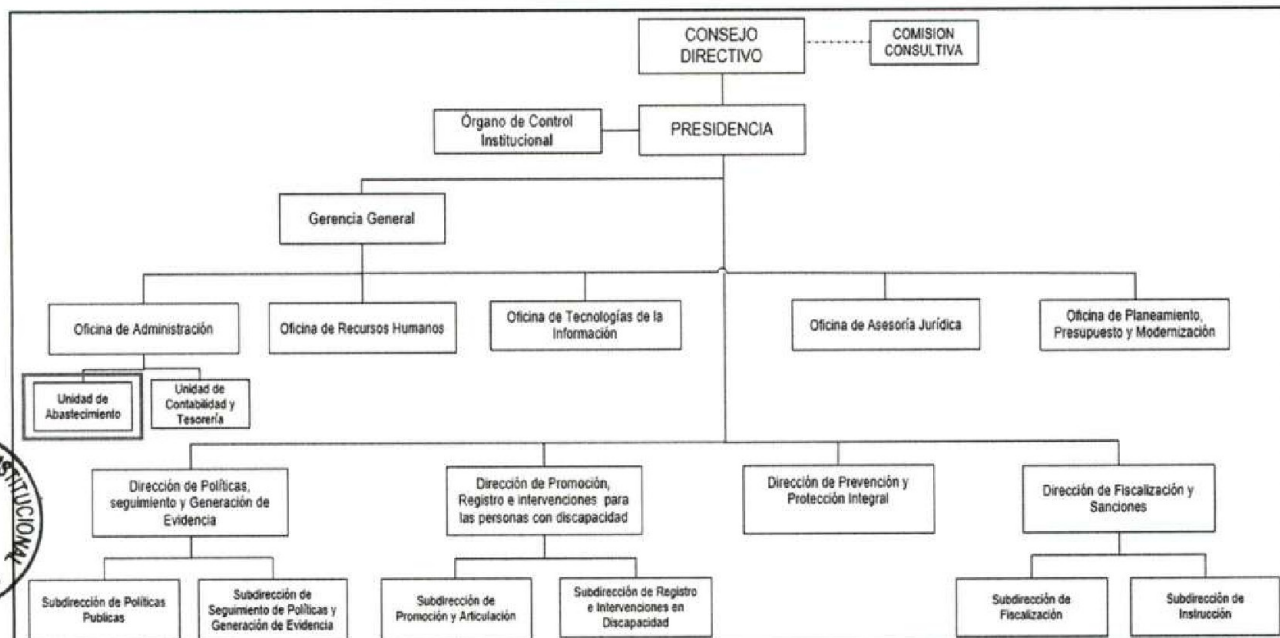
CONSEJO DIRECTIVO

COMISION CONSULTIVA

Órgano de Control Institucional

PRESIDENCIA

Gerencia General

Oficina de Administración

Oficina de Recursos Humanos

Oficina de Tecnologías de la Información

Oficina de Asesoría Jurídica

Oficina de Planeamiento, Presupuesto y Modernización

Unidad de Abastecimiento

Unidad de Contabilidad y Tesorería

Dirección de Políticas, seguimiento y Generación de Evidencia

Dirección de Promoción, Registro e intervenciones para las personas con discapacidad

Dirección de Prevención y Protección Integral

Dirección de Fiscalización y Sanciones

Subdirección de Políticas Publicas

Subdirección de Seguimiento de Políticas y Generación de Evidencia

Subdirección de Promoción y Articulación

Subdirección de Registro e Intervenciones en Discapacidad

Subdirección de Fiscalización

Subdirección de Instrucción

STITUCIONAL